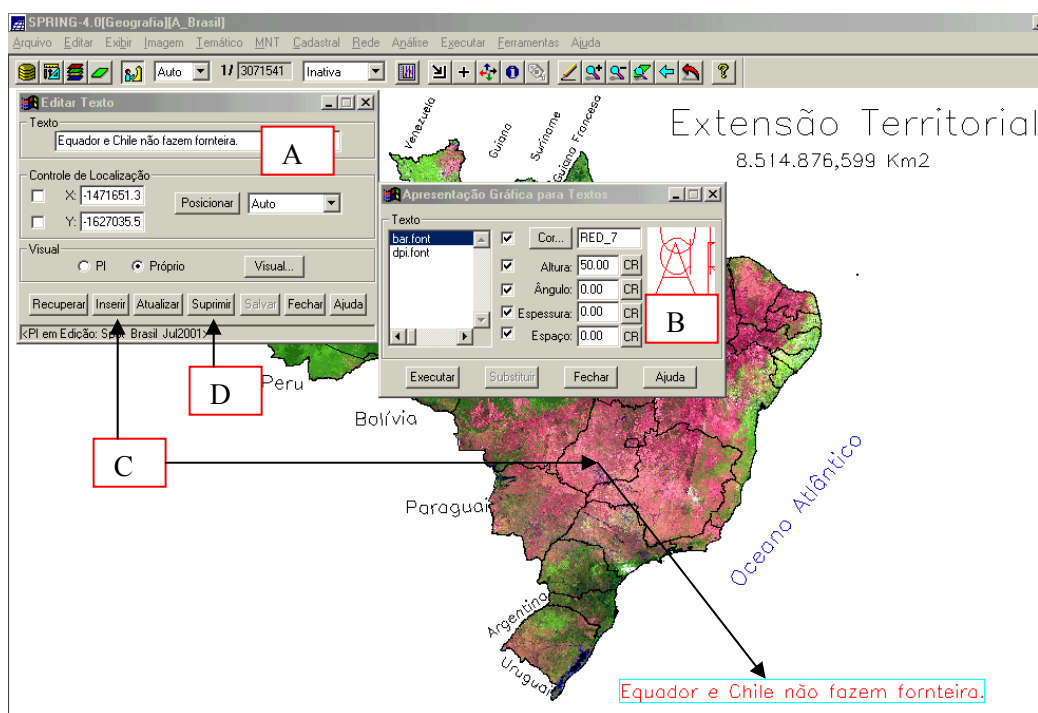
SPRING-4.0[Geografia][A_Brasil]

Arquivo Editar Exibir Imagem Temático MNT Cadastral Rede Análise Executar Ferramentas Ajuda

Auto 1/ 3071541 Inativa

Editar Texto

Texto

Equador e Chile não fazem fornteira.

A

Controle de Localização

X: -1471651.3

Y: -1627035.5

Posicionar Auto

Visual

PI Próprio Visual...

Recuperar Inserir Atualizar Suprimir Salvar Fechar Ajuda

<PI em Edição: S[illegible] Brasil Jul2001>

Apresentação Gráfica para Textos

Texto

bar.font
dpi.font

Cor... RED_7

Altura: 50.00 CR

Ângulo: 0.00 CR

Espessura: 0.00 CR

Espaço: 0.00 CR

B

Executar Substituir Fechar Ajuda

D

C

Extensão Territorial

8.514.876,599 Km2

Venezuela

Guiana

Suriname

Guiana Francesa

Peru

Bolívia

Paraguai

Argentina

Uruguai

Oceano Atlântico

Equador e Chile não fazem fornteira.